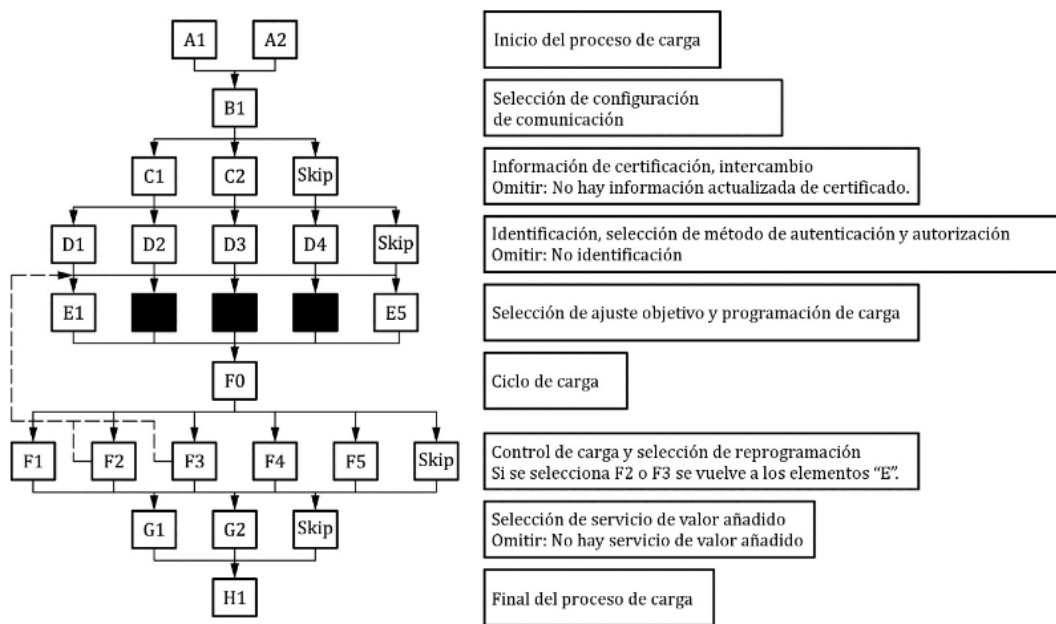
A1 A2

Inicio del proceso de carga

B1

Selección de configuración de comunicación

C1 C2 Skip

Información de certificación, intercambio
Omitir: No hay información actualizada de certificado.

D1 D2 D3 D4 Skip

Identificación, selección de método de autenticación y autorización
Omitir: No identificación

E1 E5

Selección de ajuste objetivo y programación de carga

F0

Ciclo de carga

F1 F2 F3 F4 F5 Skip

Control de carga y selección de reprogramación
Si se selecciona F2 o F3 se vuelve a los elementos "E".

G1 G2 Skip

Selección de servicio de valor añadido
Omitir: No hay servicio de valor añadido

H1

Final del proceso de carga